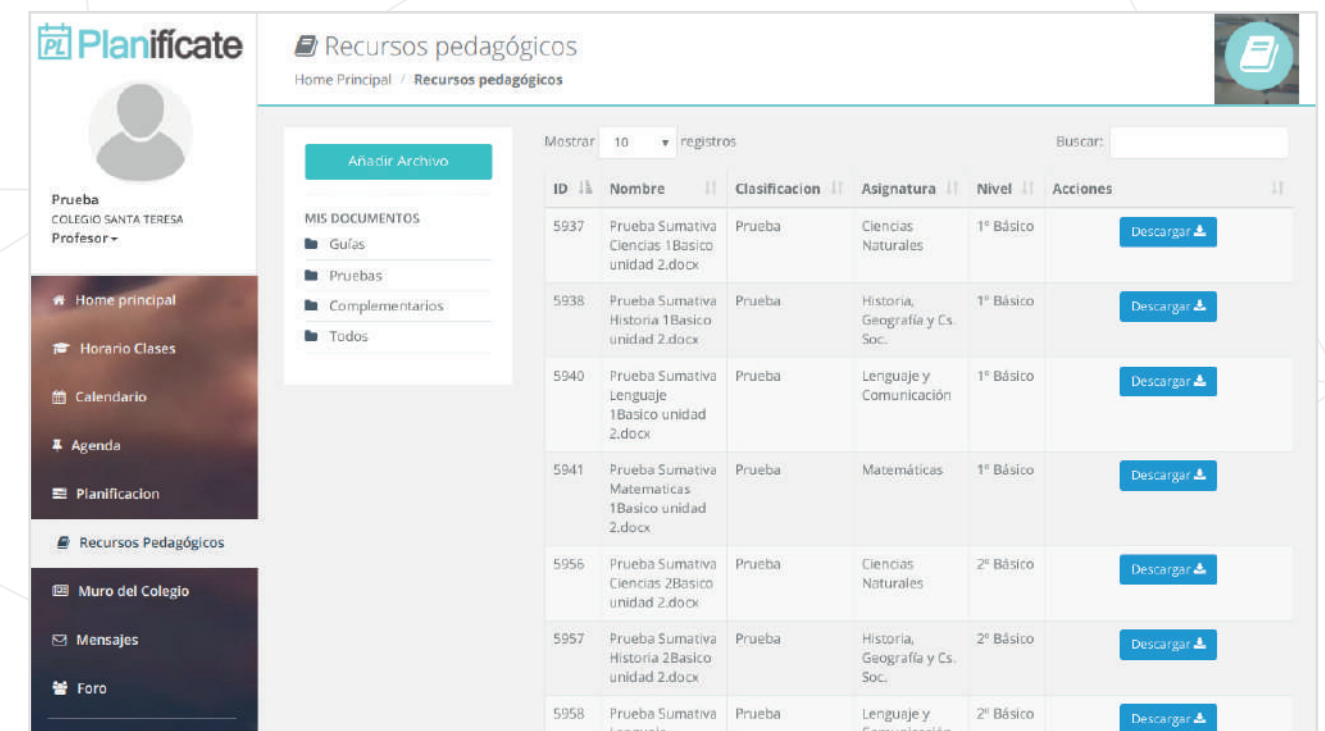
PL Planifícate

Prueba
COLEGIO SANTA TERESA
Profesor

Home principal
Horario Clases
Calendario
Agenda
Planificacion
Recursos Pedagógicos
Muro del Colegio
Mensajes
Foro

Recursos pedagógicos
Home Principal / Recursos pedagógicos

Añadir Archivo

MIS DOCUMENTOS
Guías
Pruebas
Complementarios
Todos

Mostrar 10 registros

Buscar:

| ID | Nombre | Clasificacion | Asignatura | Nivel | Acciones |
|---|---|---|---|---|---|
| 5937 | Prueba Sumativa Ciencias 1Basico unidad 2.docx | Prueba | Ciencias Naturales | 1° Básico | Descargar |
| 5938 | Prueba Sumativa Historia 1Basico unidad 2.docx | Prueba | Historia, Geografía y Cs. Soc. | 1° Básico | Descargar |
| 5940 | Prueba Sumativa Lenguaje 1Basico unidad 2.docx | Prueba | Lenguaje y Comunicación | 1° Básico | Descargar |
| 5941 | Prueba Sumativa Matematicas 1Basico unidad 2.docx | Prueba | Matemáticas | 1° Básico | Descargar |
| 5956 | Prueba Sumativa Ciencias 2Basico unidad 2.docx | Prueba | Ciencias Naturales | 2° Básico | Descargar |
| 5957 | Prueba Sumativa Historia 2Basico unidad 2.docx | Prueba | Historia, Geografía y Cs. Soc. | 2° Básico | Descargar |
| 5958 | Prueba Sumativa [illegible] | Prueba | Lenguaje y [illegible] | 2° Básico | Descargar |